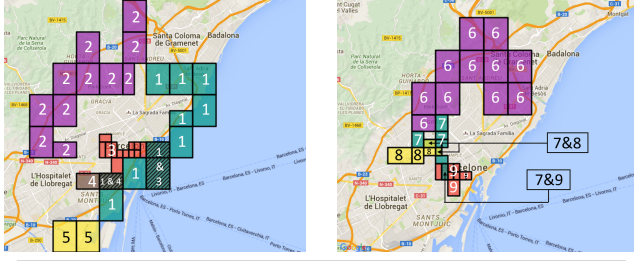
2
2
2
Santa Coloma de Gramenet
Badalona
Parc Natural de la Serra de Collserola
2
2
2
2
2
1
1
1
GRÀCIA
A. La Sagrada Família
2
1
2
2
1
3
1
1 & 3
L'Hospitalet de Llobregat
4
1&4
1
SANTS
5
5
Barcelona, E5 - Livorno, IT
Barcelona, E5 - Porto Torres, IT

Sant Cugat del Vallès
6
6
6
6
Badalona
6
6
6
6
HORTA GUINARDÓ
6
6
6
6
7
7
A. La Sagrada Família
7
8
8
8
8
7&8
9
Barcelona
9
7&9
L'Hospitalet de Llobregat
SANTS MONTJUÏC
Barcelona, E5 - Porto Torres, IT
Barcelona, E5 - Livorno, IT